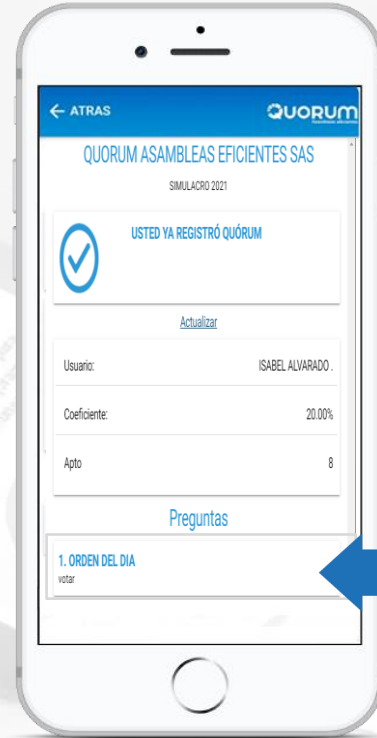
← ATRAS

QUORUM
asambleas eficientes

QUORUM ASAMBLEAS EFICIENTES SAS

SIMULACRO 2021

USTED YA REGISTRÓ QUÓRUM

Actualizar

Usuario: ISABEL ALVARADO .

Coeficiente: 20.00%

Apto 8

Preguntas

1. ORDEN DEL DIA
votar